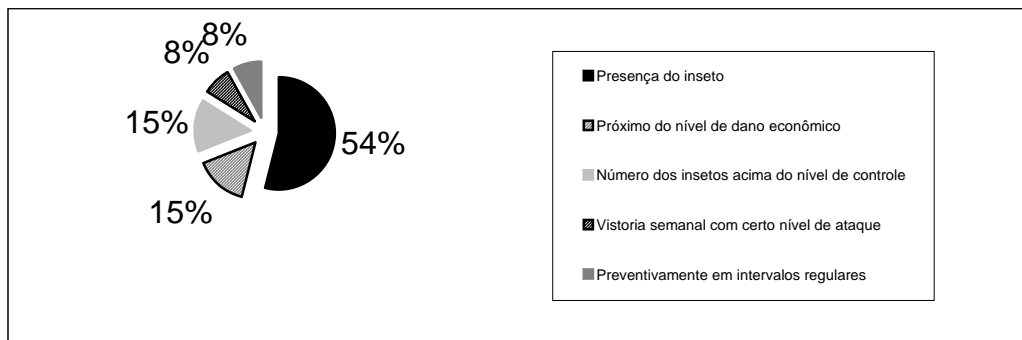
8%8%

15%

54%

15%

Presença do inseto

Próximo do nível de dano econômico

Número dos insetos acima do nível de controle

Vistoria semanal com certo nível de ataque

Preventivamente em intervalos regulares